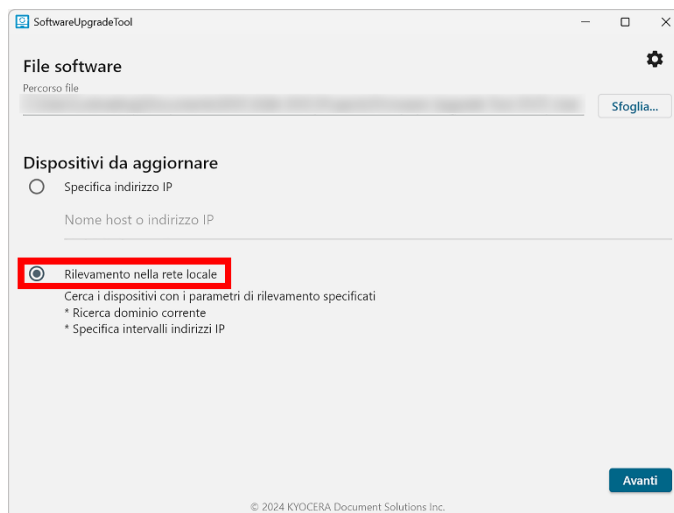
SoftwareUpgradeTool

File software

Percorso file

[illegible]

Sfoglia...

Dispositivi da aggiornare

Specifica indirizzo IP

Nome host o indirizzo IP

Rilevamento nella rete locale

Cerca i dispositivi con i parametri di rilevamento specificati
* Ricerca dominio corrente
* Specifica intervalli indirizzi IP

Avanti

© 2024 KYOCERA Document Solutions Inc.